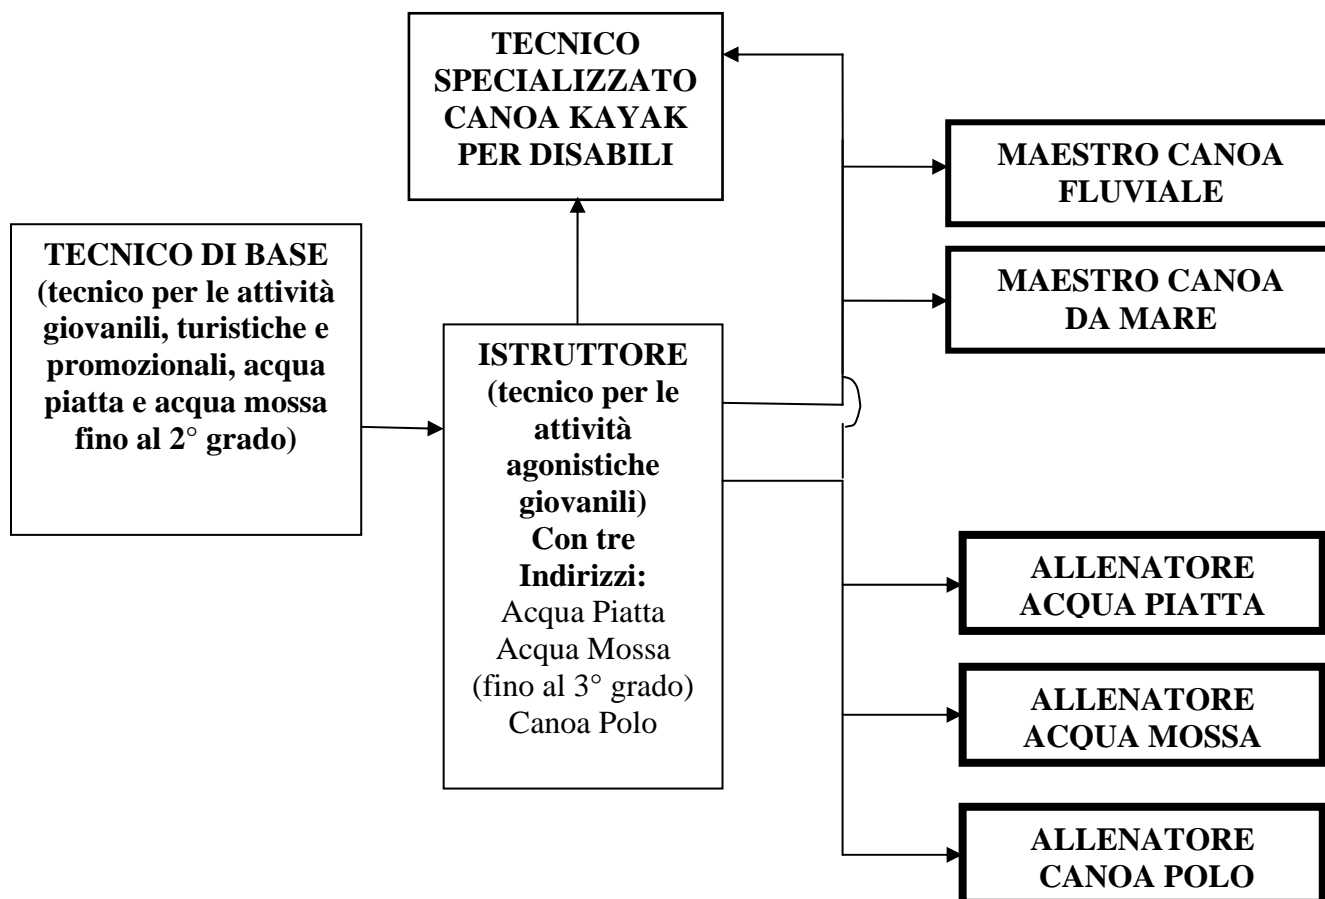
TECNICO SPECIALIZZATO CANOA KAYAK PER DISABILI

MAESTRO CANOA FLUVIALE

MAESTRO CANOA DA MARE

TECNICO DI BASE (tecnico per le attività giovanili, turistiche e promozionali, acqua piatta e acqua mossa fino al 2° grado)

ISTRUTTORE (tecnico per le attività agonistiche giovanili) Con tre Indirizzi: Acqua Piatta Acqua Mossa (fino al 3° grado) Canoa Polo

ALLENATORE ACQUA PIATTA

ALLENATORE ACQUA MOSSA

ALLENATORE CANOA POLO